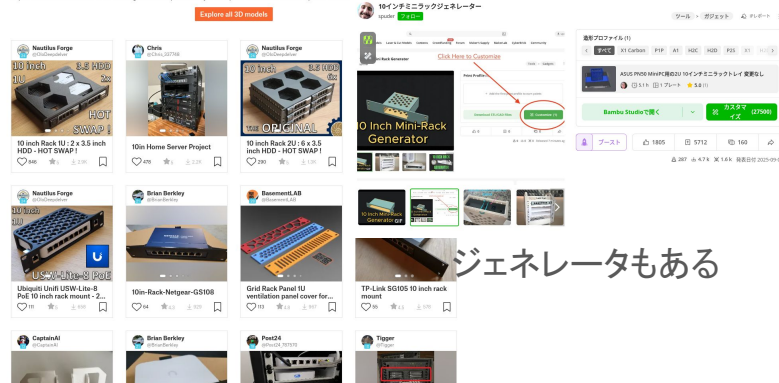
Explore all 3D models

Nautilus Forge
@OloDesodeluer
10 inch 1U
3.5 HDD 2x
HOT SWAP !
10 inch Rack 1U : 2 x 3.5 inch HDD - HOT SWAP !
646

Chris
@Chris_337788
10in Home Server Project
478

Nautilus Forge
10 inch
3.5 HDD 6x
THE ORIGINAL
10 inch Rack 2U : 6 x 3.5 inch HDD - HOT SWAP !
290

Nautilus Forge
USW-Lite-8 PoE
Ubiquiti Unifi USW-Lite-8 PoE 10 inch rack mount - 2...
111

Brian Berkley
@BrianBerkley
10in-Rack-Netgear-GS108
64

BasementLAB
@BasementLAB
Grid Rack Panel 1U ventilation panel cover for...
113

TP-Link SG105 10 inch rack mount
36

CaptainAI
Brian Berkley
Post24
Tigger

10インチミニラックジェネレーター
spuder フォロー
ツール ガジェット
Click Here to Customize
10 Inch Mini-Rack Generator
造形プロファイル (1)
すべて X1 Carbon P1P A1 H2C H2D P2S
ASUS PN50 MiniPC用の2U 10インチミニラックトレイ 変更なし
5.1 h 1 プレート 5.0
Bambu Studio で開く
カスタマイズ (27500)
ブースト
1805
5712
160
ジェネレータもある